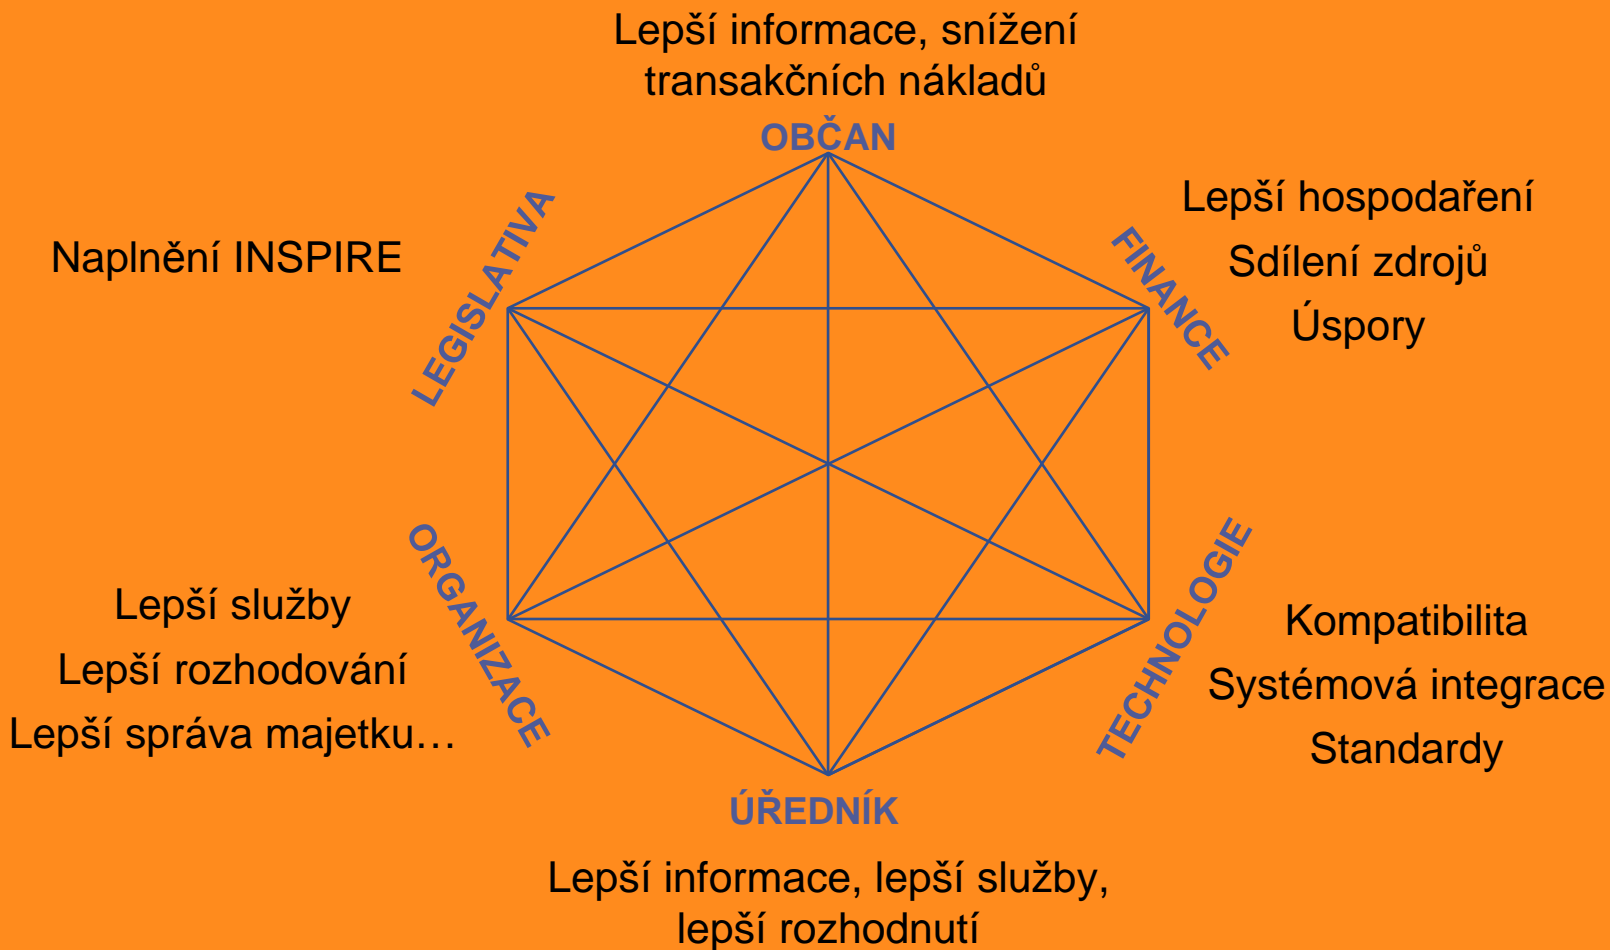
Lepší informace, snížení transakčních nákladů

OBČAN

Naplnění INSPIRE

LEGISLATIVA

Lepší hospodaření

Sdílení zdrojů

Úspory

FINANCE

ORGANIZACE

Lepší služby

Lepší rozhodování

Lepší správa majetku…

TECHNOLOGIE

Kompatibilita

Systémová integrace

Standardy

ÚŘEDNÍK

Lepší informace, lepší služby, lepší rozhodnutí